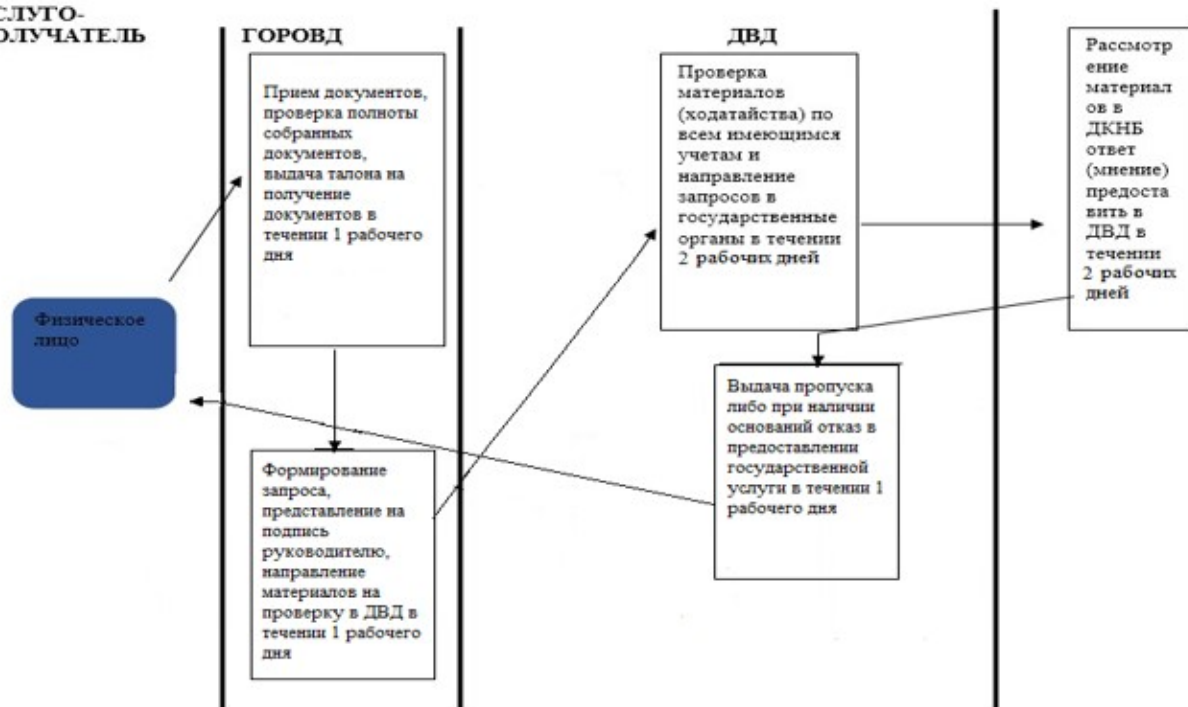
СЛУГО-
ОЛУЧАТЕЛЬ

ГОРОВД

ДВД

Рассмотрение материалов в ДКНБ ответ (мнение) предоставить в ДВД в течении 2 рабочих дней

Прием документов, проверка полноты собранных документов, выдача талона на получение документов в течении 1 рабочего дня

Проверка материалов (ходатайства) по всем имеющимся учетам и направление запросов в государственные органы в течении 2 рабочих дней

Физическое лицо

Выдача пропуска либо при наличии оснований отказ в предоставлении государственной услуги в течении 1 рабочего дня

Формирование запроса, представление на подпись руководителю, направление материалов на проверку в ДВД в течении 1 рабочего дня